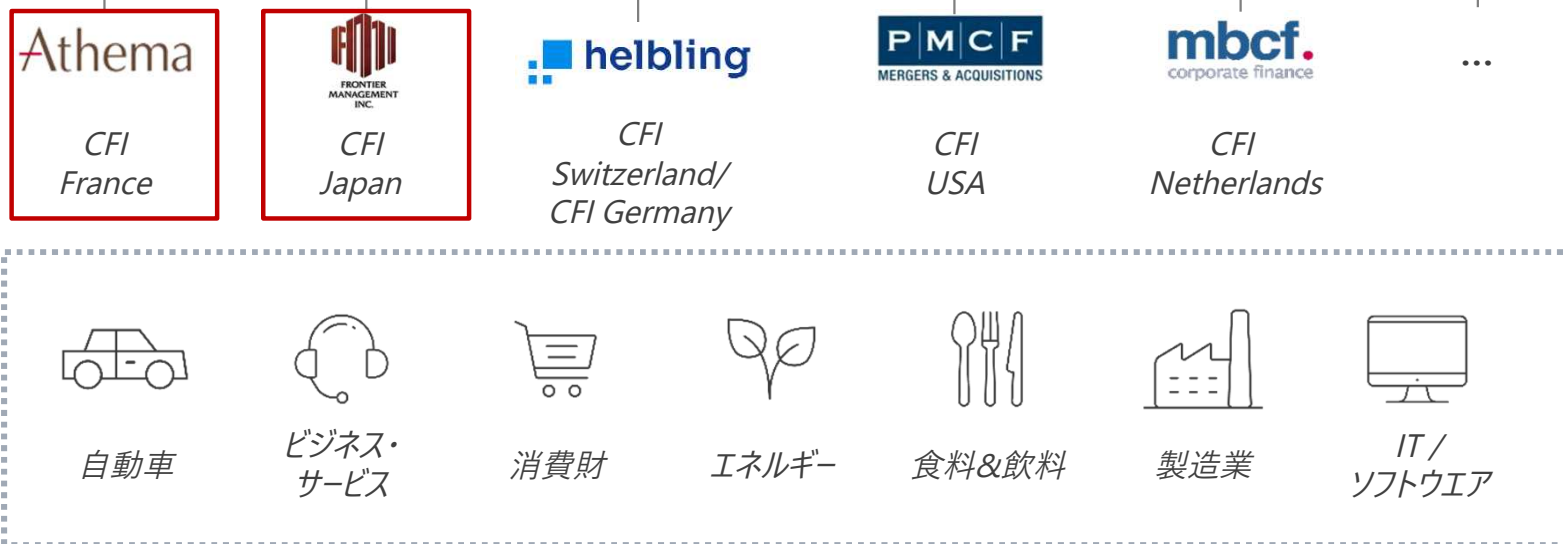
Athema

CFI
France

FRONTIER MANAGEMENT INC.

CFI
Japan

helbling

CFI
Switzerland/
CFI Germany

P M C F
MERGERS & ACQUISITIONS

CFI
USA

mbcf.
corporate finance

CFI
Netherlands

...

自動車

ビジネス・
サービス

消費財

エネルギー

食料&飲料

製造業

IT /
ソフトウエア